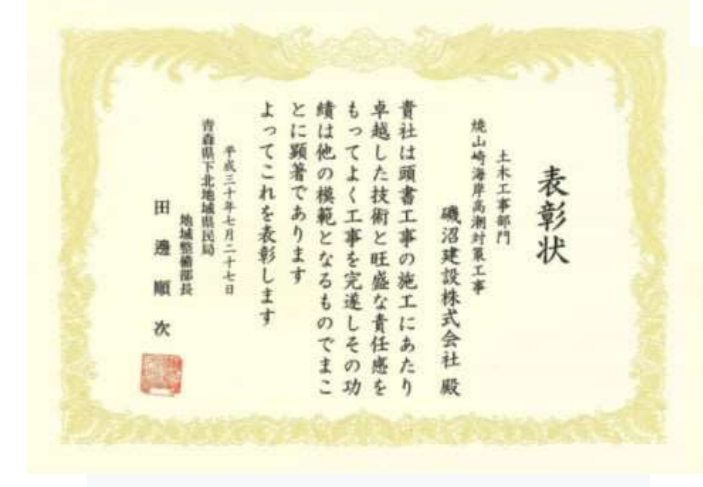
表彰状

土木工事部門
焼山崎海岸高潮対策工事
磯沼建設株式会社 殿

貴社は頭書工事の施工にあたり卓越した技術と旺盛な責任感をもってよく工事を完遂しその功績は他の模範となるものでまことに顕著であります
よってこれを表彰します

平成三十年七月二十七日

青森県下北地域県民局
地域整備部長
田邊順次